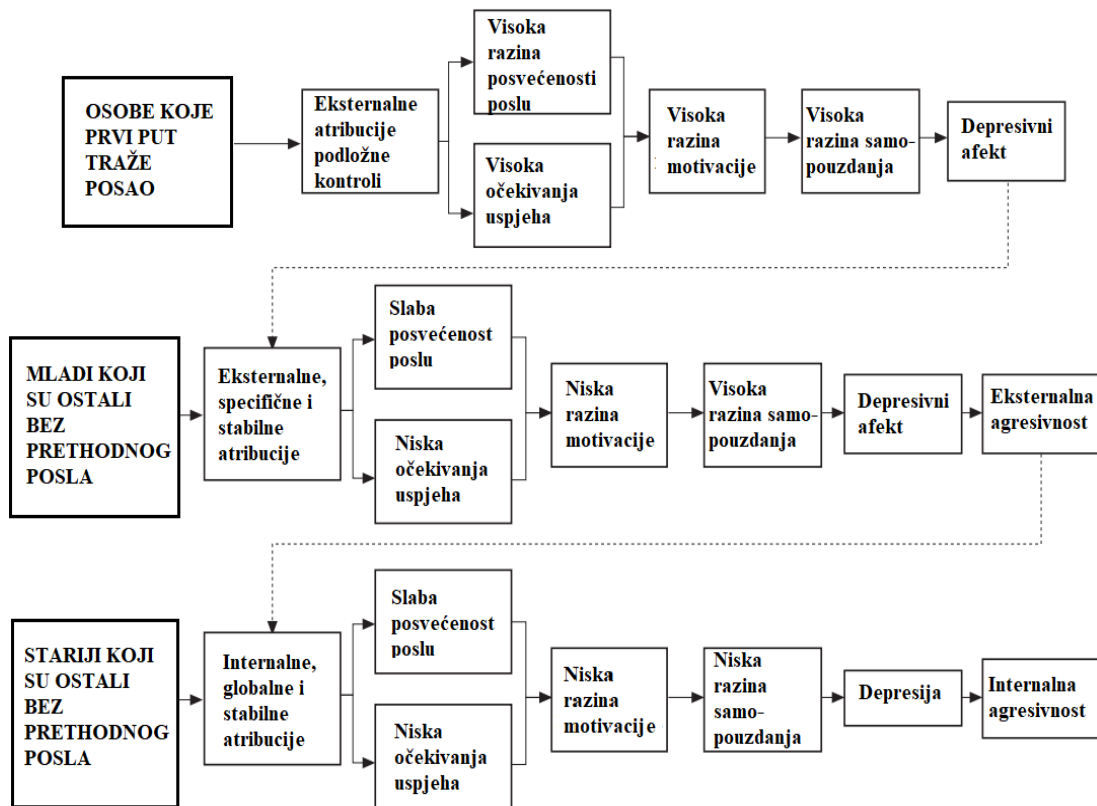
OSOBE KOJE PRVI PUT TRAŽE POSAO

Eksternalne atribucije podložne kontroli

Visoka razina posvećenosti poslu

Visoka očekivanja uspjeha

Visoka razina motivacije

Visoka razina samopouzdanja

Depresivni afekt

MLADI KOJI SU OSTALI BEZ PRETHODNOG POSLA

Eksternalne, specifične i stabilne atribucije

Slaba posvećenost poslu

Niska očekivanja uspjeha

Niska razina motivacije

Visoka razina samopouzdanja

Depresivni afekt

Eksternalna agresivnost

STARIJI KOJI SU OSTALI BEZ PRETHODNOG POSLA

Internalne, globalne i stabilne atribucije

Slaba posvećenost poslu

Niska očekivanja uspjeha

Niska razina motivacije

Niska razina samopouzdanja

Depresija

Internalna agresivnost